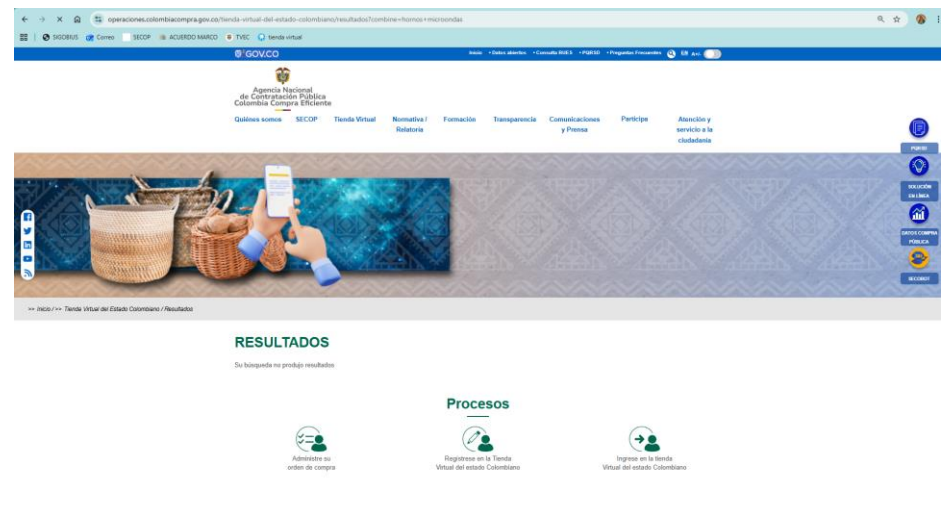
operaciones.colombiacompra.gov.co/tienda-virtual-del-estado-colombiano/resultados?combine=hornos+microondas

SIGOBIUS Correo SECOP ACUERDO MARCO TVEC tienda virtual

GOV.CO

Inicio • Datos abiertos • Consulta RUES • PQRSD • Preguntas Frecuentes EN

Agencia Nacional de Contratación Pública Colombia Compra Eficiente

Quiénes somos SECOP Tienda Virtual Normativa / Relatoría Formación Transparencia Comunicaciones y Prensa Participa Atención y servicio a la ciudadanía

PQRSD

SOLUCIÓN EN LÍNEA

DATOS COMPRA PÚBLICA

SECOBOT

>> Inicio / >> Tienda Virtual del Estado Colombiano / Resultados

RESULTADOS

Su búsqueda no produjo resultados

Procesos

Administre su orden de compra

Regístrese en la Tienda Virtual del estado Colombiano

Ingrese en la tienda Virtual del estado Colombiano